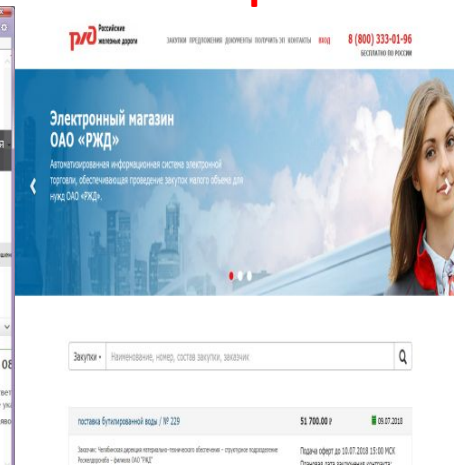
РЖД Российские железные дороги

ЗАКУПКИ ПРЕДЛОЖЕНИЯ ДОКУМЕНТЫ ПОЛУЧИТЬ ЭП КОНТАКТЫ ВХОД

8 (800) 333-01-96
БЕСПЛАТНО ПО РОССИИ

Электронный магазин ОАО «РЖД»

Автоматизированная информационная система электронной торговли, обеспечивающая проведение закупок малого объема для нужд ОАО «РЖД».

Закупки ▾ Наименование, номер, состав закупки, заказчик

поставка бутилированной воды / № 229

51 700.00 ₽

09.07.2018

Заказчик: Челябинская дирекция материально-технического обеспечения – структурное подразделение Росжелдорснаба – филиала ОАО "РЖД"

Подача оферт до 10.07.2018 15:00 МСК

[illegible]

я

08
вет
е ук
ляво